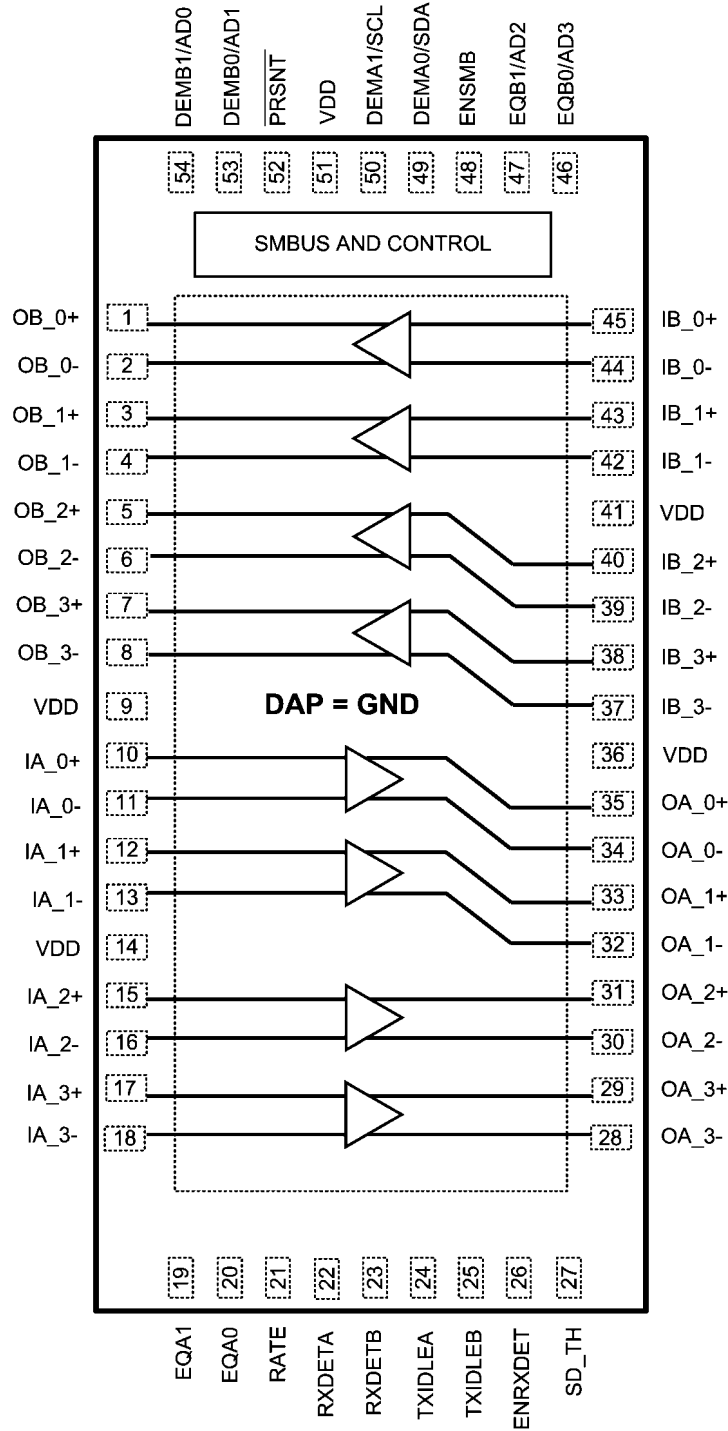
DEMB1/AD0 DEMB0/AD1 $\overline{PRSNT}$ VDD DEMA1/SCL DEMA0/SDA ENSMB EQB1/AD2 EQB0/AD3

54 53 52 51 50 49 48 47 46

SMBUS AND CONTROL

OB_0+ 1
OB_0- 2
OB_1+ 3
OB_1- 4
OB_2+ 5
OB_2- 6
OB_3+ 7
OB_3- 8
VDD 9
IA_0+ 10
IA_0- 11
IA_1+ 12
IA_1- 13
VDD 14
IA_2+ 15
IA_2- 16
IA_3+ 17
IA_3- 18

45 IB_0+
44 IB_0-
43 IB_1+
42 IB_1-
41 VDD
40 IB_2+
39 IB_2-
38 IB_3+
37 IB_3-
36 VDD
35 OA_0+
34 OA_0-
33 OA_1+
32 OA_1-
31 OA_2+
30 OA_2-
29 OA_3+
28 OA_3-

DAP = GND

19 20 21 22 23 24 25 26 27

EQA1 EQA0 RATE RXDETA RXDETB TXIDLEA TXIDLEB ENRXDET SD_TH